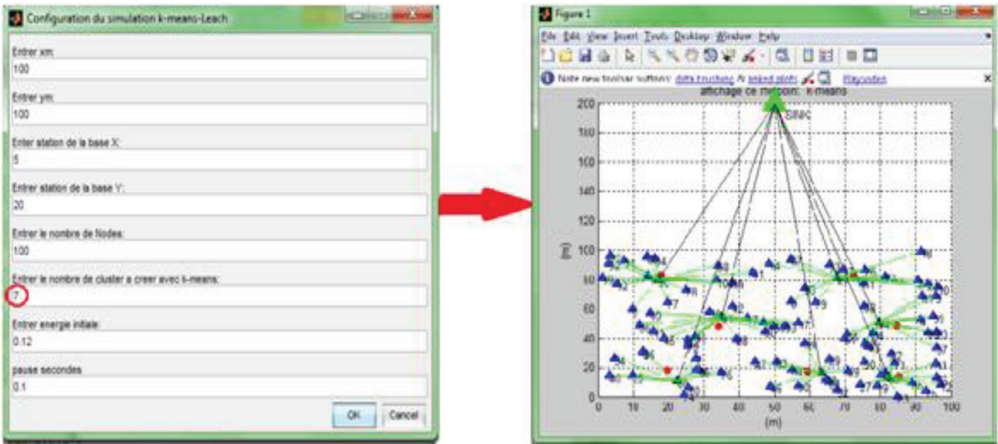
Configuration du simulation k-means-Leach

Entrer xm:
100

Entrer ym:
100

Entrer station de la base X:
5

Entrer station de la base Y:
20

Entrer le nombre de Nodes:
100

Entrer le nombre de cluster a creer avec k-means:
7

Entrer energie initiale:
0.12

pause secondes
0.1

OK Cancel

Figure 1

File Edit View Insert Tools Desktop Window Help

Note new toolbar buttons: data brushing & linked plots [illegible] Play video

affichage ce methode: k-means

Sink

200
180
160
140
120
100
80
60
40
20
0

(m)

0 10 20 30 40 50 60 70 80 90 100

(m)